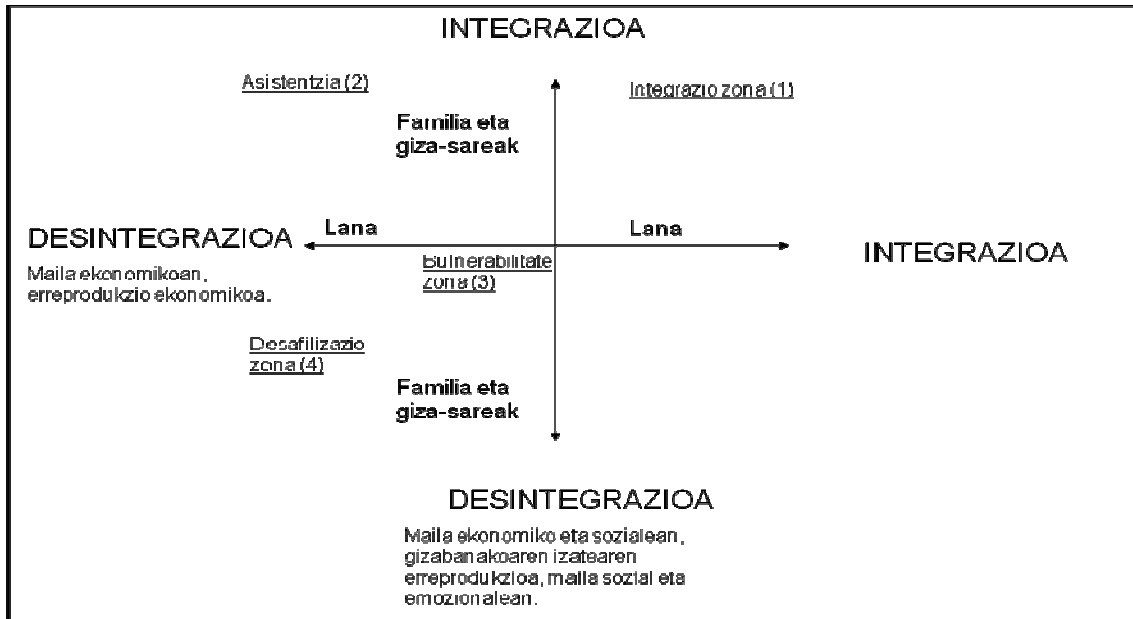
INTEGRAZIOA

Asistentzia (2)

Integrazio zona (1)

Familia eta giza-sareak

DESINTEGRAZIOA

Maila ekonomikoan, erreprodukzio ekonomikoa.

Lana

Lana

INTEGRAZIOA

Bulnerabilitate zona (3)

Desafilizazio zona (4)

Familia eta giza-sareak

DESINTEGRAZIOA

Maila ekonomiko eta sozialean, gizabanakoaren izatearen erreprodukzioa, maila sozial eta emozionalean.